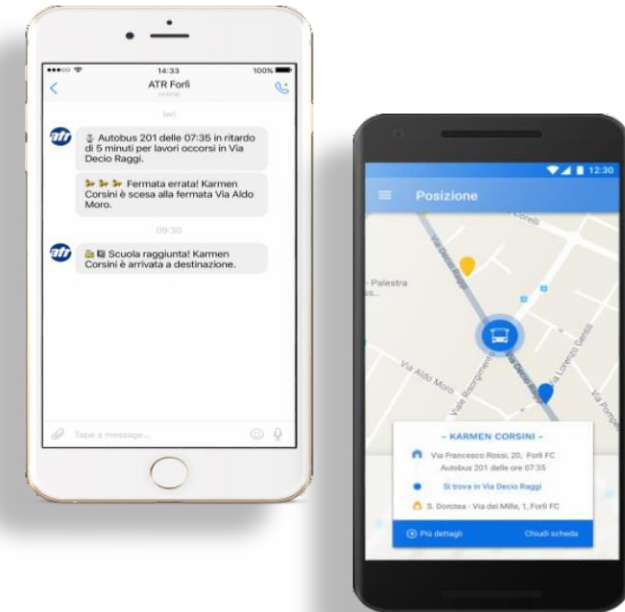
14:33
100%
ATR Forlì
online

Ieri

Autobus 201 delle 07:35 in ritardo di 5 minuti per lavori occorsi in Via Decio Raggi.

Fermata errata! Karmen Corsini è scesa alla fermata Via Aldo Moro.

09:30

Scuola raggiunta! Karmen Corsini è arrivata a destinazione.

Type a message...

12:30
Posizione

Palestra
Via Aldo Moro
Viale Risorgimento
Via Decio Raggi
Via Lorenzo Gentili

- KARMEN CORSINI -
Via Francesco Rossi, 20, Forlì FC
Autobus 201 delle ore 07:35
Si trova in Via Decio Raggi
S. Dorotea - Via dei Mille, 1, Forlì FC
Più dettagli
Chiudi scheda